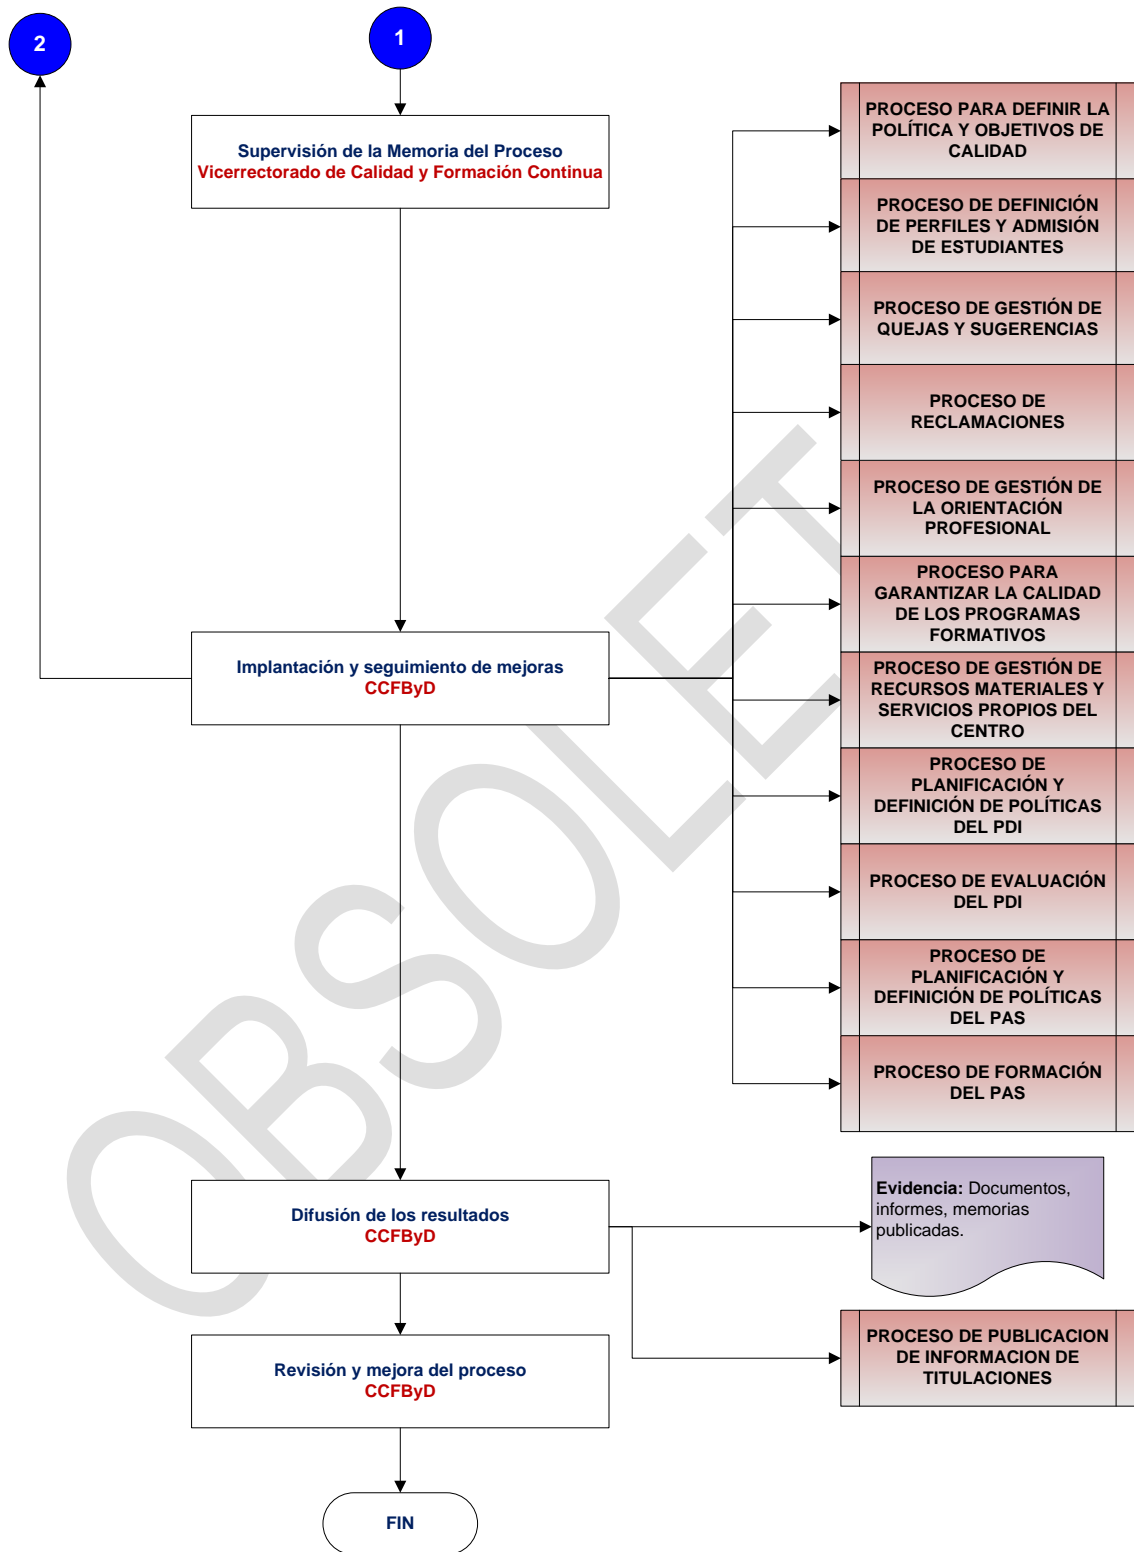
2

1

Supervisión de la Memoria del Proceso
Vicerrectorado de Calidad y Formación Continua

PROCESO PARA DEFINIR LA POLÍTICA Y OBJETIVOS DE CALIDAD

PROCESO DE DEFINICIÓN DE PERFILES Y ADMISIÓN DE ESTUDIANTES

PROCESO DE GESTIÓN DE QUEJAS Y SUGERENCIAS

PROCESO DE RECLAMACIONES

PROCESO DE GESTIÓN DE LA ORIENTACIÓN PROFESIONAL

PROCESO PARA GARANTIZAR LA CALIDAD DE LOS PROGRAMAS FORMATIVOS

Implantación y seguimiento de mejoras
CCFByD

PROCESO DE GESTIÓN DE RECURSOS MATERIALES Y SERVICIOS PROPIOS DEL CENTRO

PROCESO DE PLANIFICACIÓN Y DEFINICIÓN DE POLÍTICAS DEL PDI

PROCESO DE EVALUACIÓN DEL PDI

PROCESO DE PLANIFICACIÓN Y DEFINICIÓN DE POLÍTICAS DEL PAS

PROCESO DE FORMACIÓN DEL PAS

Difusión de los resultados
CCFByD

Evidencia: Documentos, informes, memorias publicadas.

PROCESO DE PUBLICACION DE INFORMACION DE TITULACIONES

Revisión y mejora del proceso
CCFByD

FIN

OBSOLETO